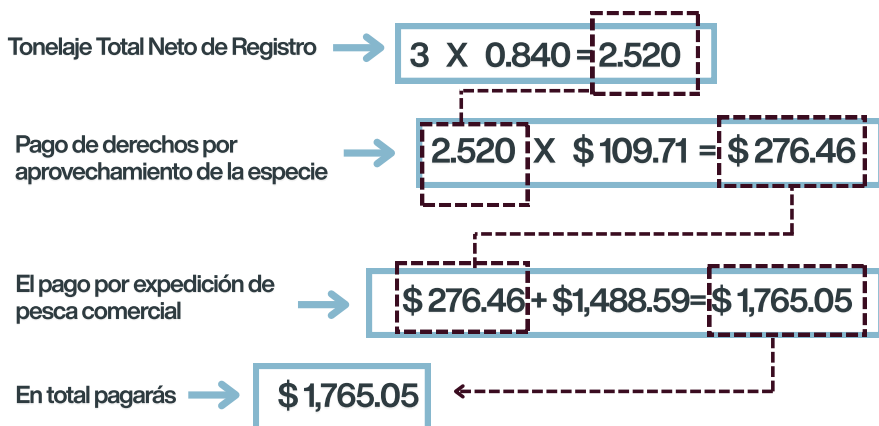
Tonelaje Total Neto de Registro

3 X 0.840 = 2.520

Pago de derechos por aprovechamiento de la especie

2.520 X $ 109.71 = $ 276.46

El pago por expedición de pesca comercial

$ 276.46 + $1,488.59 = $ 1,765.05

En total pagarás

$ 1,765.05